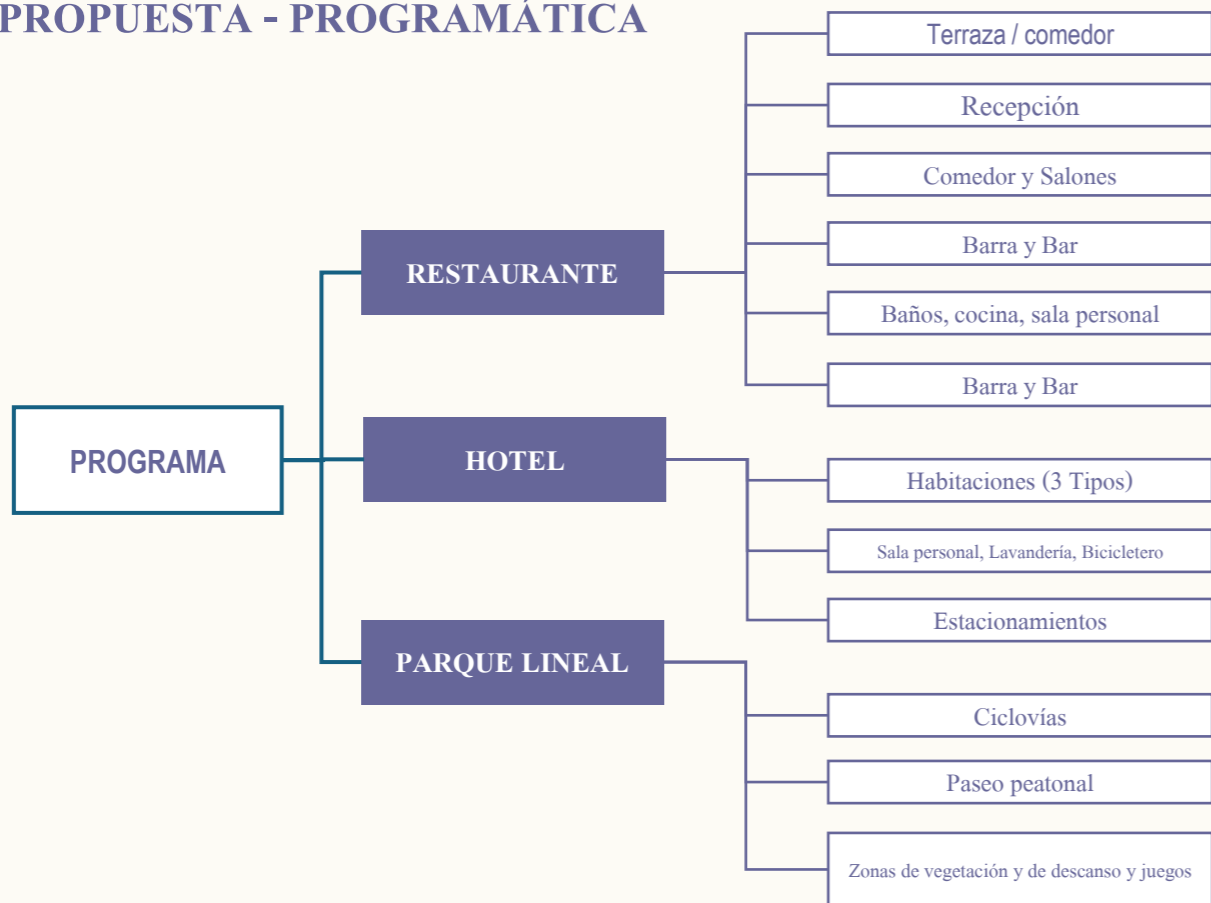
PROPUESTA - PROGRAMÁTICA

PROGRAMA

RESTAURANTE

Terraza / comedor

Recepción

Comedor y Salones

Barra y Bar

Baños, cocina, sala personal

Barra y Bar

HOTEL

Habitaciones (3 Tipos)

Sala personal, Lavandería, Bicicletero

Estacionamientos

PARQUE LINEAL

Ciclovías

Paseo peatonal

Zonas de vegetación y de descanso y juegos